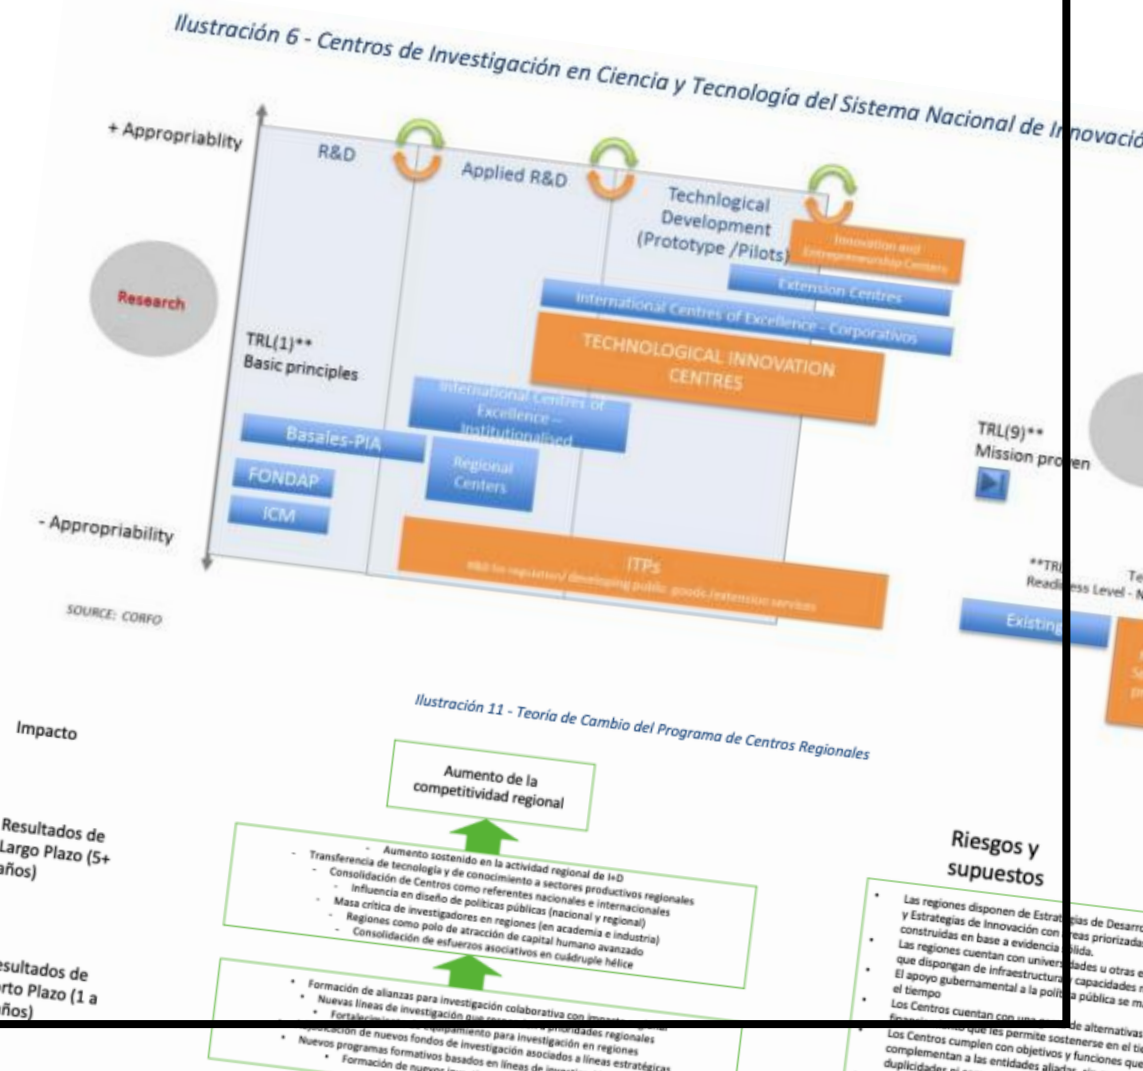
Ilustración 6 - Centros de Investigación en Ciencia y Tecnología del Sistema Nacional de Innovación

+ Appropriablity

R&D

Applied R&D

Technological Development (Prototype /Pilots)

Innovation and Entrepreneurship Centers

Extension Centres

International Centres of Excellence - Corporativos

TECHNOLOGICAL INNOVATION CENTRES

Research

TRL(1)** Basic principles

International Centres of Excellence – Institutionalised

Basales-PIA

Regional Centers

FONDAP

ICM

TRL(9)** Mission proven

- Appropriability

ITPs

R&D for regulation/ developing public goods/extension services

**TRL Te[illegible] Readiness Level - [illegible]

SOURCE: CORFO

Existing

Ilustración 11 - Teoría de Cambio del Programa de Centros Regionales

Impacto

Aumento de la competitividad regional

Resultados de Largo Plazo (5+ años)

- Aumento sostenido en la actividad regional de I+D
- Transferencia de tecnología y de conocimiento a sectores productivos regionales
- Consolidación de Centros como referentes nacionales e internacionales
- Influencia en diseño de políticas públicas (nacional y regional)
- Masa crítica de investigadores en regiones (en academia e industria)
- Regiones como polo de atracción de capital humano avanzado
- Consolidación de esfuerzos asociativos en cuádruple hélice

Riesgos y supuestos

Resultados de Corto Plazo (1 a años)

• Formación de alianzas para investigación colaborativa con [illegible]
• Nuevas líneas de investigación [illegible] prioridades regionales
• Fortalecimiento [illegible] equipamiento para investigación en regiones
• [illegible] de nuevos fondos de investigación asociados a líneas estratégicas
• Nuevos programas formativos basados en líneas de investigación
• Formación de nuevos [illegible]

• Las regiones disponen de Estrategias de Desarro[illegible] y Estrategias de Innovación con áreas priorizada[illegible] construidas en base a evidencia sólida.
• Las regiones cuentan con universidades u otras e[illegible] que dispongan de infraestructura y capacidades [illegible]
• El apoyo gubernamental a la política pública se m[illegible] el tiempo
• Los Centros cuentan con una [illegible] de alternativas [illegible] que les permite sostenerse en el ti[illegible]
• Los Centros cumplen con objetivos y funciones que complementan a las entidades aliadas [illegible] duplicidades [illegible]